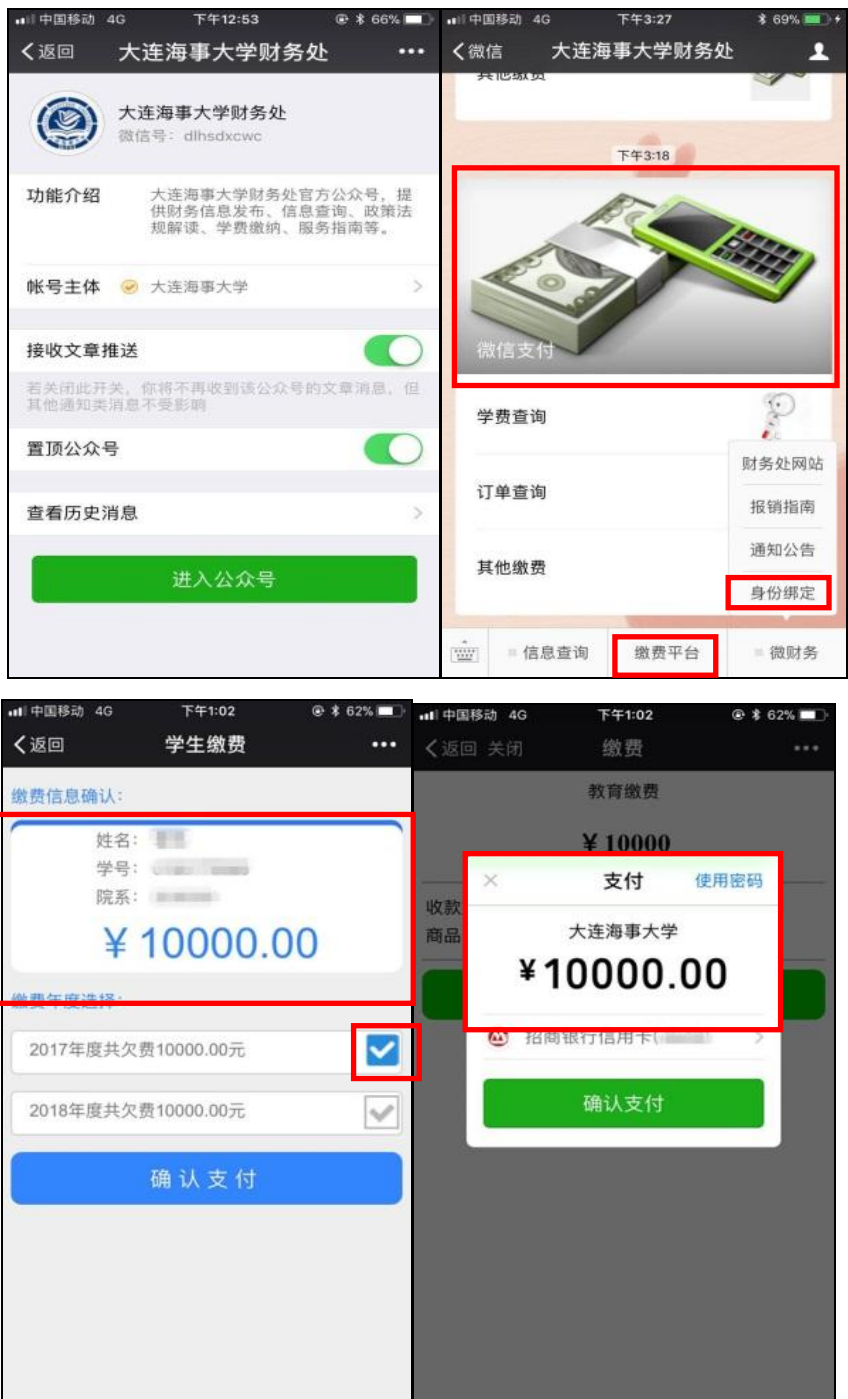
中国移动 4G 下午12:53 66%
〈返回 大连海事大学财务处 •••

大连海事大学财务处
微信号：dlhsdxcwc

功能介绍 大连海事大学财务处官方公众号，提供财务信息发布、信息查询、政策法规解读、学费缴纳、服务指南等。

帐号主体 大连海事大学

接收文章推送

若关闭此开关，你将不再收到该公众号的文章消息，但其他通知类消息不受影响

置顶公众号

查看历史消息

进入公众号

中国移动 4G 下午3:27 69%
〈微信 大连海事大学财务处

其他缴费

下午3:18

微信支付

学费查询

订单查询

其他缴费

财务处网站
报销指南
通知公告
身份绑定

信息查询 缴费平台 微财务

中国移动 4G 下午1:02 62%
〈返回 学生缴费 •••

缴费信息确认：

姓名：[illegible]
学号：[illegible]
院系：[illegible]

¥ 10000.00

缴费年度选择：

2017年度共欠费10000.00元

2018年度共欠费10000.00元

确 认 支 付

中国移动 4G 下午1:02 62%
〈返回 关闭 缴费 •••

教育缴费

¥ 10000

收款
商品

× 支付 使用密码

大连海事大学

¥10000.00

招商银行信用卡([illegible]

确认支付